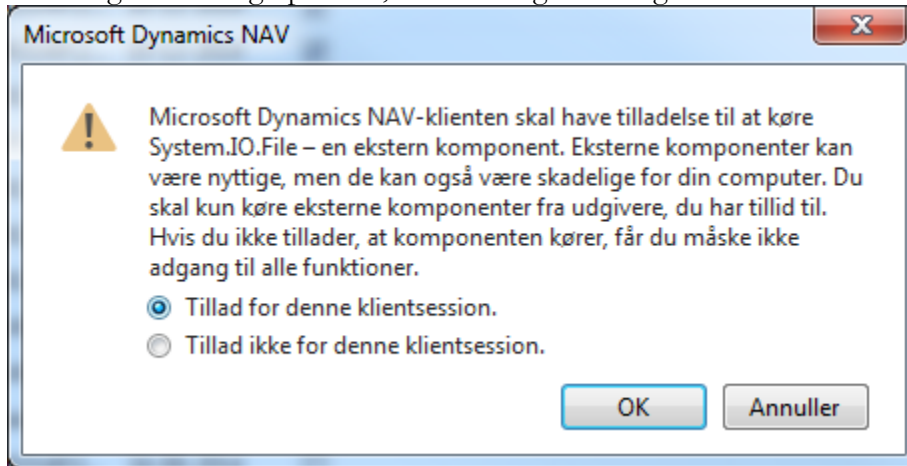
Microsoft Dynamics NAV

Microsoft Dynamics NAV-klienten skal have tilladelse til at køre System.IO.File – en ekstern komponent. Eksterne komponenter kan være nyttige, men de kan også være skadelige for din computer. Du skal kun køre eksterne komponenter fra udgivere, du har tillid til. Hvis du ikke tillader, at komponenten kører, får du måske ikke adgang til alle funktioner.

Tillad for denne klientsession.

Tillad ikke for denne klientsession.

OK

Annuller